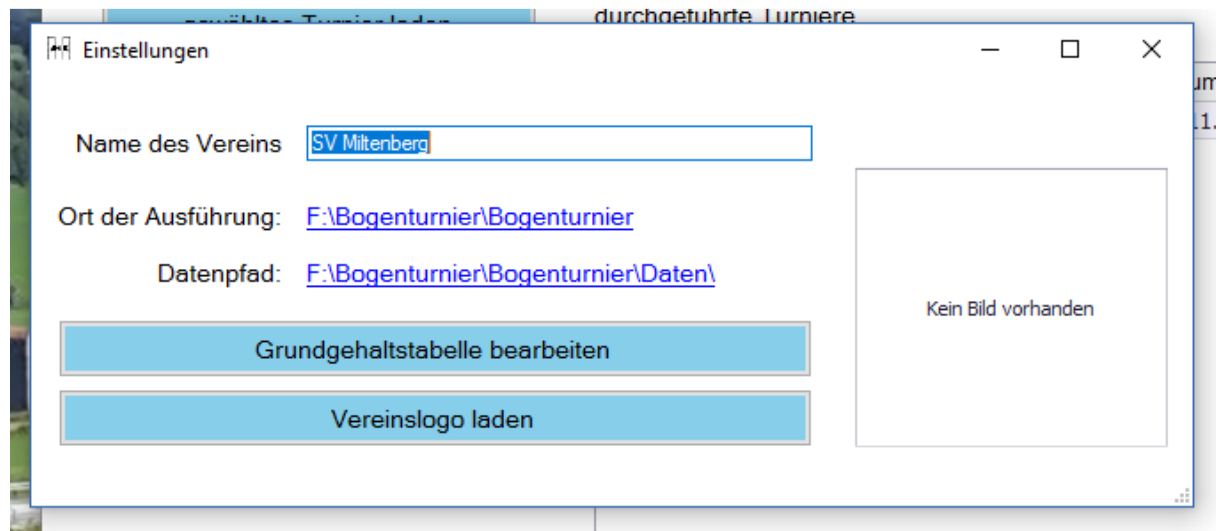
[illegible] durchgeführte Turniere

Einstellungen

Name des Vereins SV Miltenberg

Ort der Ausführung: F:\Bogenturnier\Bogenturnier

Datenpfad: F:\Bogenturnier\Bogenturnier\Daten\

Grundgehaltstabelle bearbeiten

Vereinslogo laden

Kein Bild vorhanden